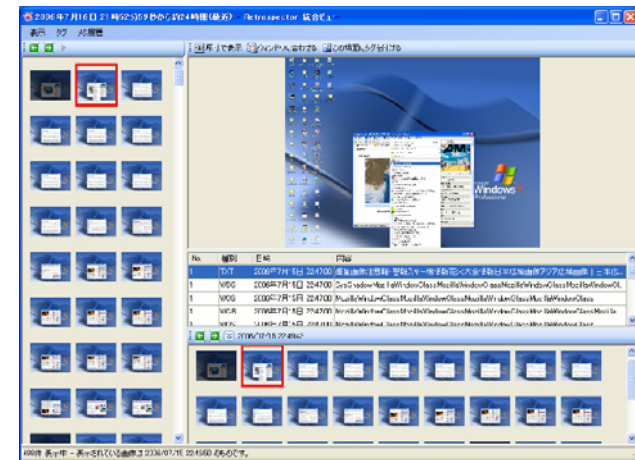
2006年7月16日 21時52分59秒から約24時間(最近) Retrospector 統合ビュー

表示 タグ 処理

最大で表示 ウィンドウに合わせる この情報にタグ付ける

Windows XP Professional

| No. | 種別 | 日時 | 内容 |
|---|---|---|---|
| 1 | TXT | 2006年7月16日 22:47:00 | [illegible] |
| 1 | WCG | 2006年7月16日 22:47:00 | SysShadow Mozilla Window Class Mozilla Window Class Mozilla Window Cl |
| 1 | WCG | 2006年7月16日 22:47:00 | Mozilla Window Class Mozilla Window Class Mozilla Window Class |
| 1 | WCG | 2006年7月16日 22:47:00 | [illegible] |
| 1 | WCG | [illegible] | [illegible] |

2006/07/16 22:45:00

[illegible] 表示されている画像は 2006/07/16 22:45:00 のものです。